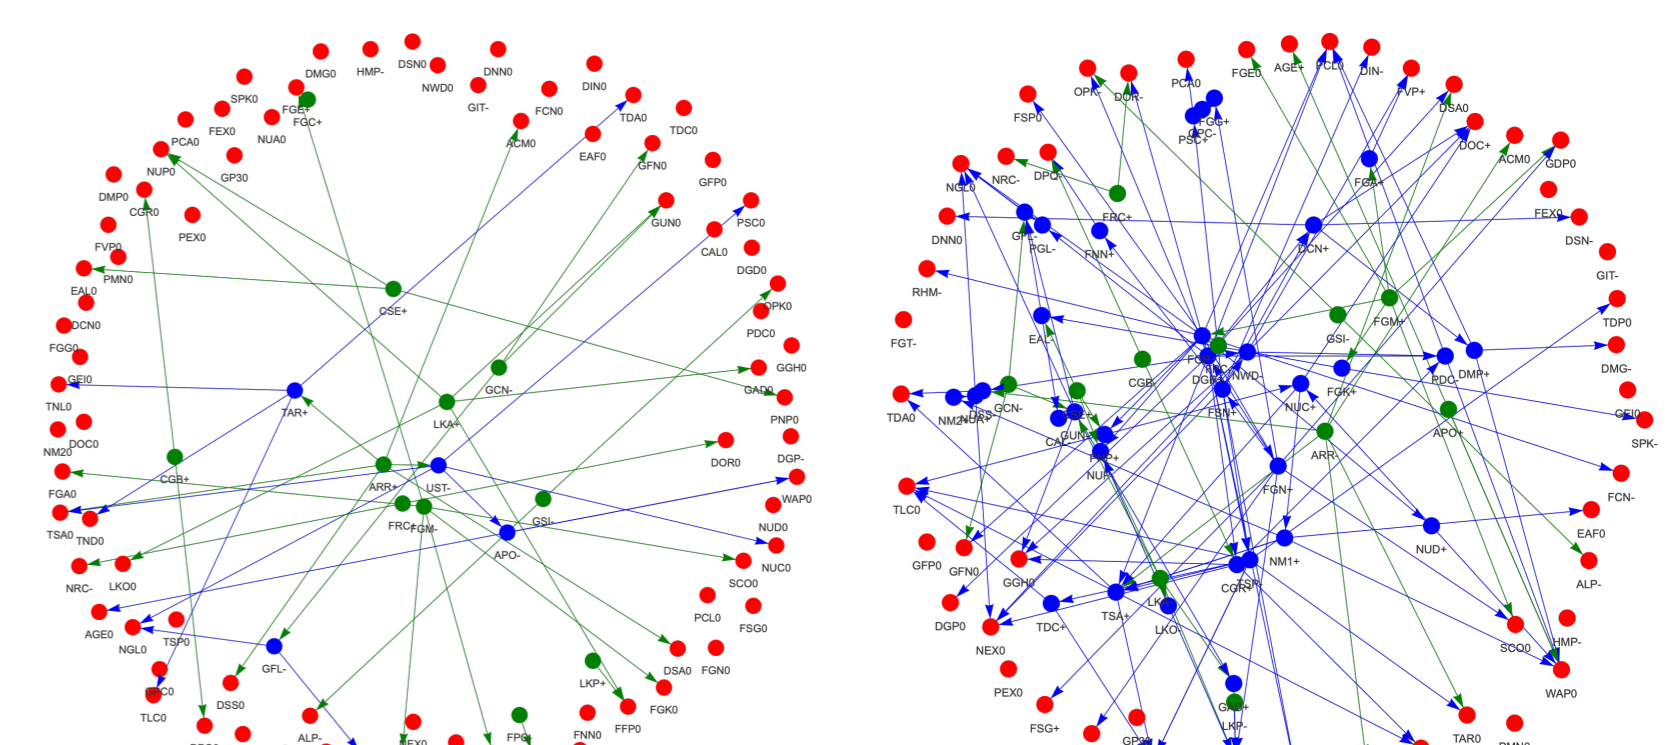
DMG0 HMP- DSN0 DNN0
SPK0 NWD0 GIT- DIN0
FGE+ FGC+ FCN0 TDA0
FEX0 NUA0 ACM0 TDC0
PCA0 EAF0 GFN0
NUP0 GP30 GFP0
DMP0 CGR0 GUN0 PSC0
PEX0 CAL0
FVP0 DGD0
PMN0
EAL0 CSE+ OPK0
DCN0 PDC0
FGG0 GGH0
GEI0 GCN- GAD0
TNL0 TAR+ LKA+ PNP0
DOC0
NM20 DOR0 DGP-
CGB+ ARR+ UST-
FGA0 WAP0
TSA0 TND0 FRC+ FGM- GSI- NUD0
APO-
NRC- LKO0 NUC0
SCO0
AGE0 TSP0 PCL0 FSG0
NGL0 GFL-
DSA0 FGN0
CCO LKP+
TLC0 DSS0 FGK0
ALP- FFP0
FEX0 FNN0 FPC

OPK- PCA0 FGE0 AGE+ PCL0 DIN-
DOR- FVP+
FSP0 FGG+ DSA0
DPC-
PSC+ DOC+ ACM0 GDP0
NGL0 NRC- DPC-
FGA+
FRC+ FEX0
DNN0 GFL- DSN-
PGL- DCN+
FNN+
GIT-
RHM-
TDP0
FGM+
FGT- EAL- GSI-
FCP DMG-
NUC DMP+
DGK NWD- PDC-
CGB GEI0
TDA0 GCN- FGK+
NM2 NUA+ DSS FBN+ NUC+ SPK-
GAL GUN APO+
ARR-
NUP+
NUP
FCN-
TLC0 FGN+
EAF0
NUD+
NM1+
GFP0 GFN0 CGR+ ALP-
GGH0 TSP
LKA
DGP0 TSA+
DTC+ LKO- SCO0 HMP-
NEX0
WAP0
PEX0
GAD+
FSG+ LKP-
GP30 TAR0